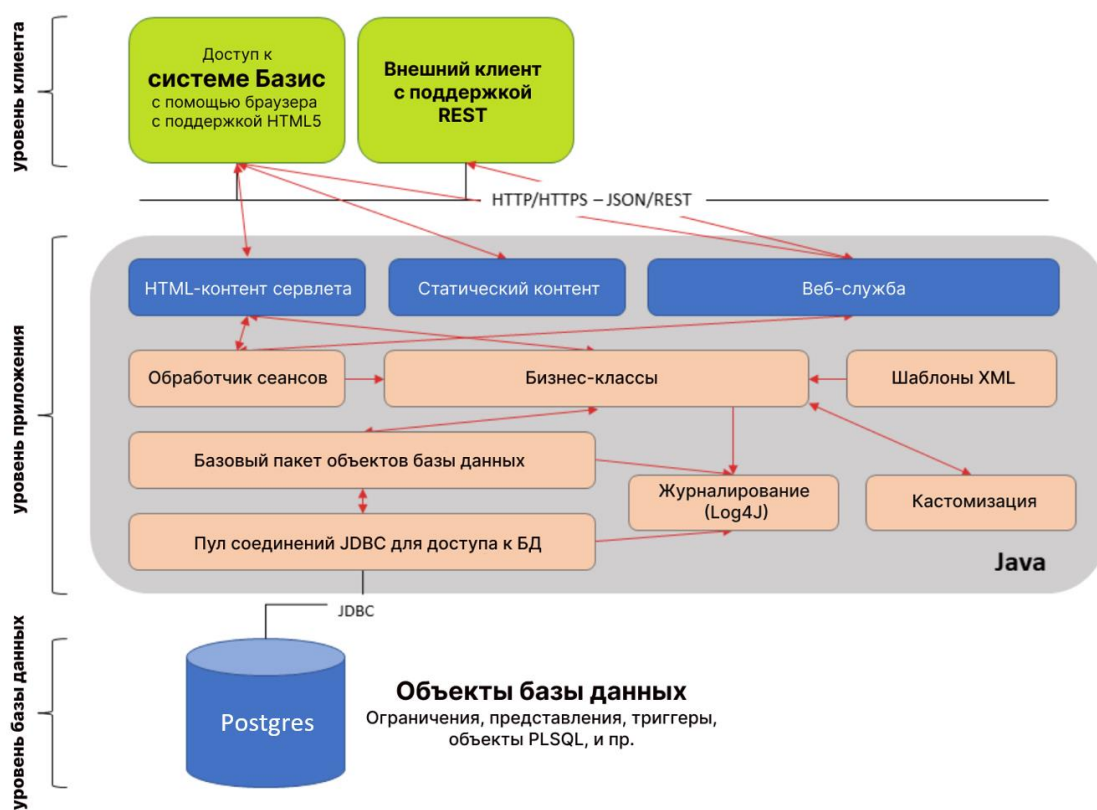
уровень клиента

Доступ к
системе Базис
с помощью браузера
с поддержкой HTML5

Внешний клиент
с поддержкой
REST

HTTP/HTTPS – JSON/REST

уровень приложения

HTML-контент сервлета

Статический контент

Веб-служба

Обработчик сеансов

Бизнес-классы

Шаблоны XML

Базовый пакет объектов базы данных

Журналирование
(Log4J)

Кастомизация

Пул соединений JDBC для доступа к БД

Java

JDBC

уровень базы данных

Postgres

Объекты базы данных
Ограничения, представления, триггеры,
объекты PLSQL, и пр.